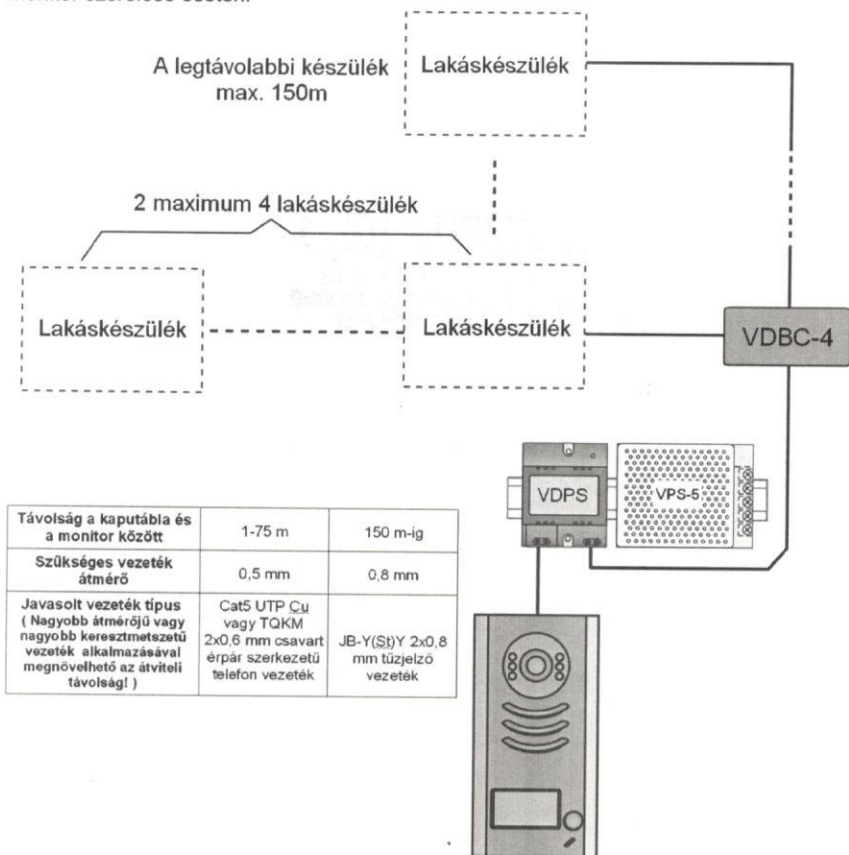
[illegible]

A legtávolabbi készülék max. 150m

Lakáskészülék

2 maximum 4 lakáskészülék

Lakáskészülék

Lakáskészülék

VDBC-4

VDPS

VPS-5

| Távolság a kaputábla és a monitor között | 1-75 m | 150 m-ig |
|---|---|---|
| Szükséges vezeték átmérő | 0,5 mm | 0,8 mm |
| Javasolt vezeték típus ( Nagyobb átmérőjű vagy nagyobb keresztmetszetű vezeték alkalmazásával megnövelhető az átviteli távolság! ) | Cat5 UTP Cu vagy TQKM 2x0,6 mm csavart érpár szerkezetű telefon vezeték | JB-Y(St)Y 2x0,8 mm tűzjelző vezeték |